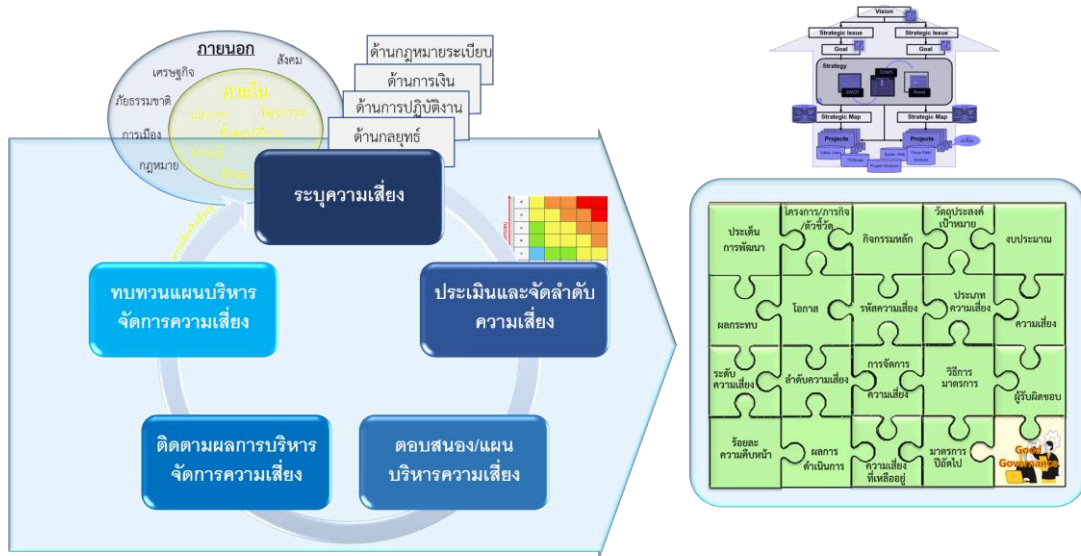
ภายนอก

เศรษฐกิจ

สังคม

ภัยธรรมชาติ

การเมือง

กฎหมาย

ภายใน

นโยบาย

โครงสร้าง

วัฒนธรรม

ทรัพยากร

ระบบ

ด้านกฎหมายระเบียบ

ด้านการเงิน

ด้านการปฏิบัติงาน

ด้านกลยุทธ์

ระบุความเสี่ยง

ประเมินและจัดลำดับความเสี่ยง

ตอบสนอง/แผนบริหารความเสี่ยง

ติดตามผลการบริหารจัดการความเสี่ยง

ทบทวนแผนบริหารจัดการความเสี่ยง

Vision

Strategic Issue

Goal

Strategic Issue

Goal

Strategy

Strategic Map

Strategic Map

Projects

Projects

ประเด็นการพัฒนา

โครงการ/ภารกิจ/ตัวชี้วัด

กิจกรรมหลัก

วัตถุประสงค์เป้าหมาย

งบประมาณ

ผลกระทบ

โอกาส

รหัสความเสี่ยง

ประเภทความเสี่ยง

ความเสี่ยง

ระดับความเสี่ยง

ลำดับความเสี่ยง

การจัดการความเสี่ยง

วิธีการมาตรการ

ผู้รับผิดชอบ

ร้อยละความคืบหน้า

ผลการดำเนินการ

ความเสี่ยงที่เหลืออยู่

มาตรการปีถัดไป

Good Governance